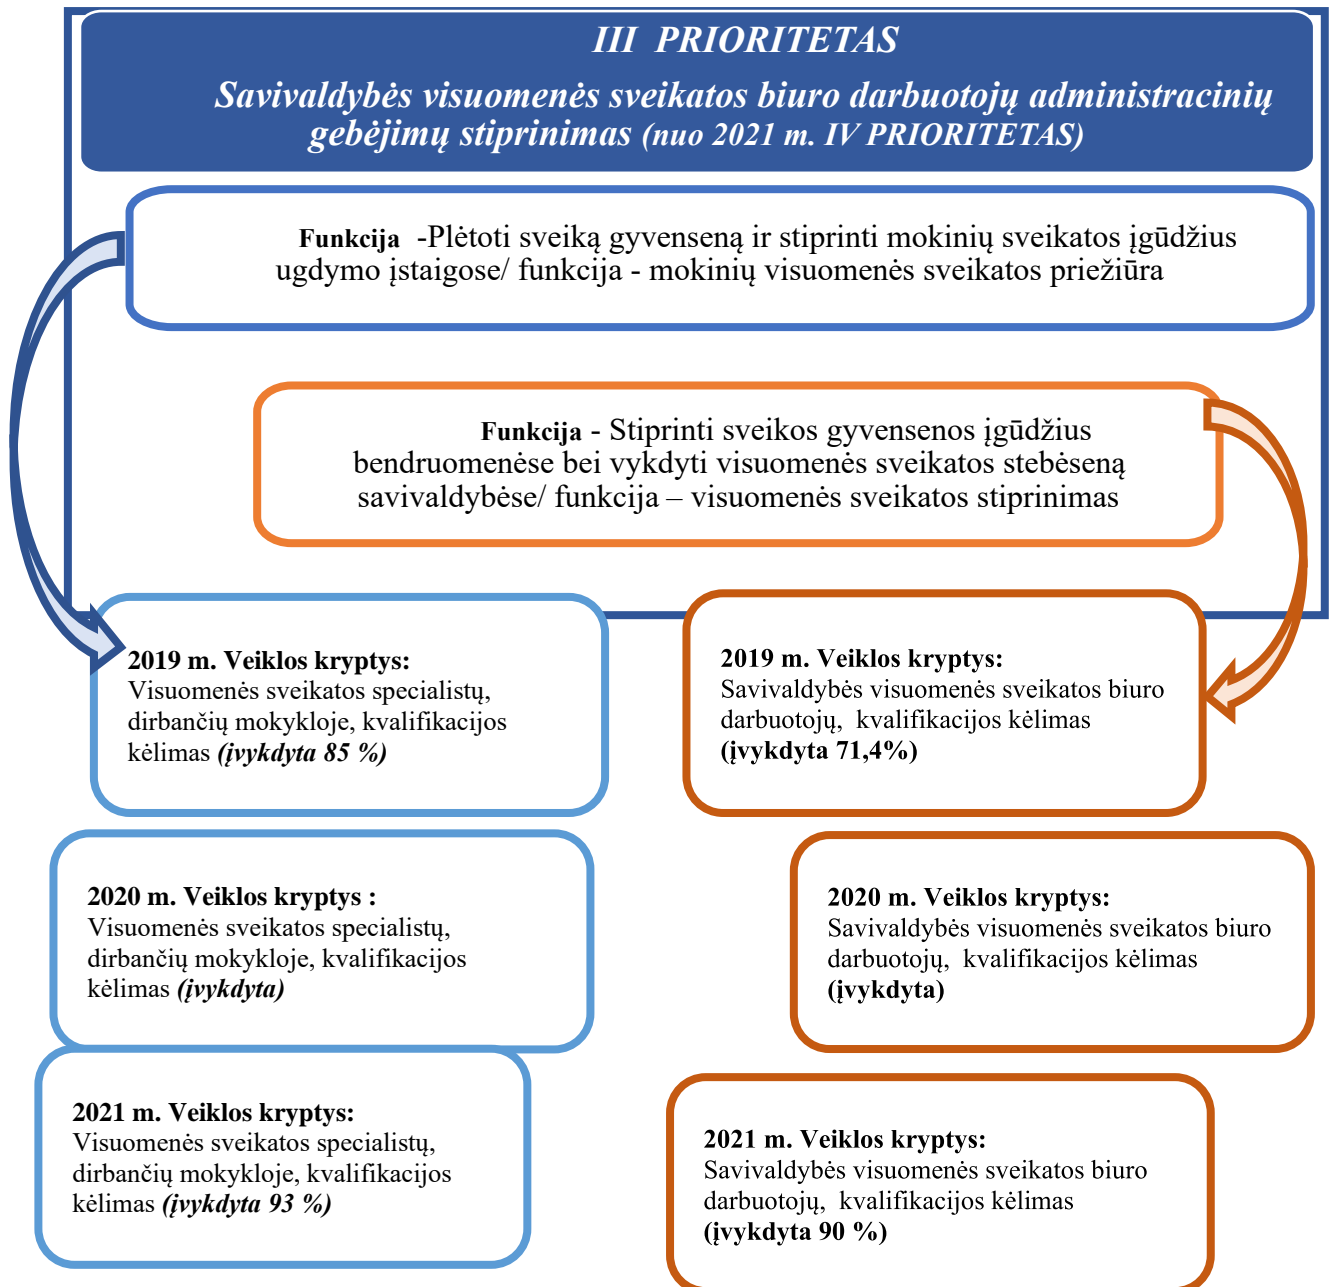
III PRIORITETAS

Savivaldybės visuomenės sveikatos biuro darbuotojų administracinių gebėjimų stiprinimas (nuo 2021 m. IV PRIORITETAS)

Funkcija -Plėtoti sveiką gyvenseną ir stiprinti mokinių sveikatos įgūdžius ugdymo įstaigose/ funkcija - mokinių visuomenės sveikatos priežiūra

Funkcija - Stiprinti sveikos gyvensenos įgūdžius bendruomenėse bei vykdyti visuomenės sveikatos stebėseną savivaldybėse/ funkcija – visuomenės sveikatos stiprinimas

2019 m. Veiklos kryptys: Visuomenės sveikatos specialistų, dirbančių mokykloje, kvalifikacijos kėlimas (įvykdyta 85 %)

2019 m. Veiklos kryptys: Savivaldybės visuomenės sveikatos biuro darbuotojų, kvalifikacijos kėlimas (įvykdyta 71,4%)

2020 m. Veiklos kryptys : Visuomenės sveikatos specialistų, dirbančių mokykloje, kvalifikacijos kėlimas (įvykdyta)

2020 m. Veiklos kryptys: Savivaldybės visuomenės sveikatos biuro darbuotojų, kvalifikacijos kėlimas (įvykdyta)

2021 m. Veiklos kryptys: Visuomenės sveikatos specialistų, dirbančių mokykloje, kvalifikacijos kėlimas (įvykdyta 93 %)

2021 m. Veiklos kryptys: Savivaldybės visuomenės sveikatos biuro darbuotojų, kvalifikacijos kėlimas (įvykdyta 90 %)